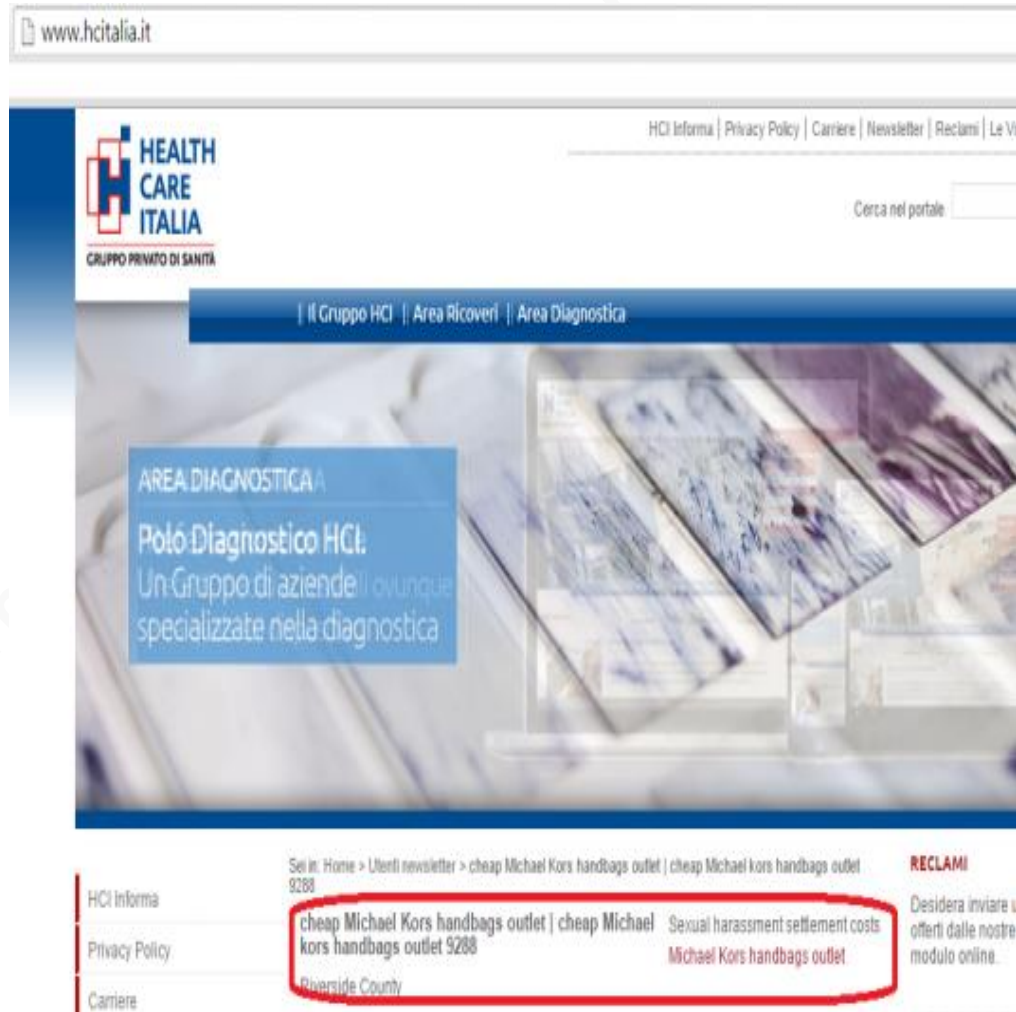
www.hcitalia.it

HCI Informa | Privacy Policy | Carriere | Newsletter | Reclami | Le V

HEALTH CARE ITALIA
GRUPPO PRIVATO DI SANITÀ

Cerca nel portale

| Il Gruppo HCI | Area Ricoveri | Area Diagnostica

AREA DIAGNOSTICA

Polo Diagnostico HCI:
Un Gruppo di aziende
specializzate nella diagnostica

Sei in: Home > Utenti newsletter > cheap Michael Kors handbags outlet | cheap Michael kors handbags outlet 9288

HCI Informa

Privacy Policy

Carriere

cheap Michael Kors handbags outlet | cheap Michael kors handbags outlet 9288

Riverside County

Sexual harassment settlement costs

Michael Kors handbags outlet

RECLAMI

Desidera inviare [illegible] offerti dalle nostre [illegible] modulo online.